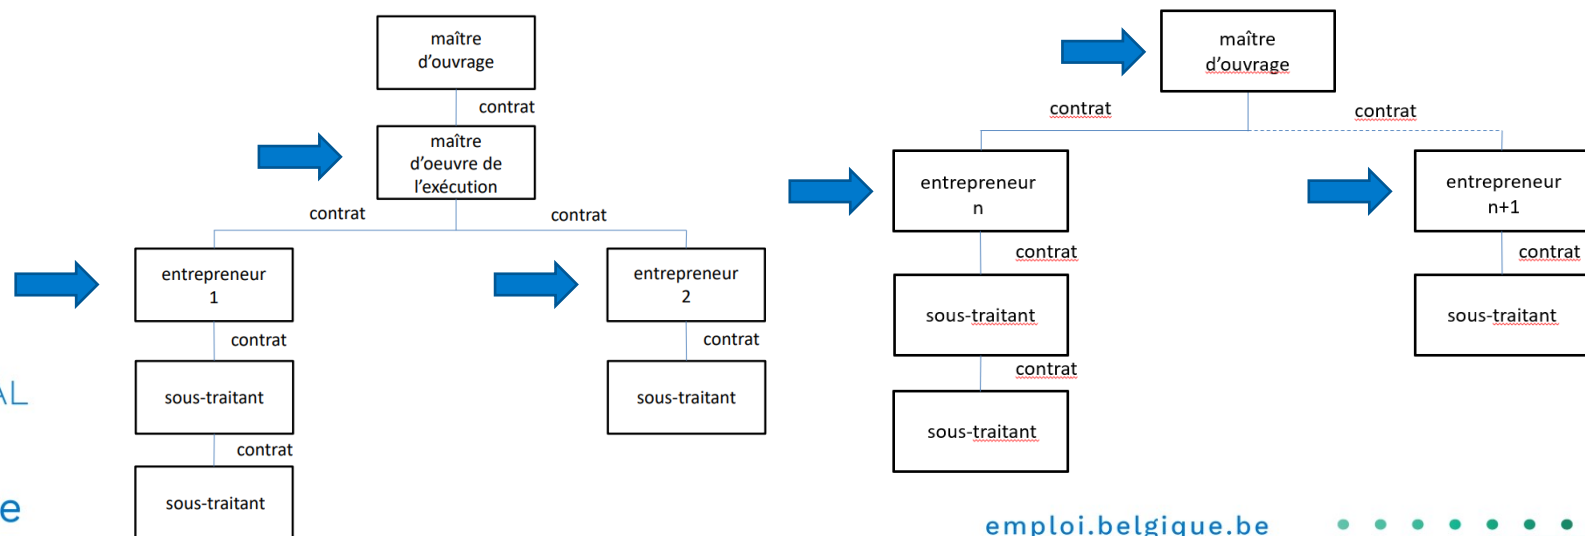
maître d'ouvrage

contrat

maître d'oeuvre de l'exécution

contrat

contrat

entrepreneur 1

contrat

sous-traitant

contrat

sous-traitant

entrepreneur 2

contrat

sous-traitant

AL

e

maître d'ouvrage

contrat

contrat

entrepreneur n

contrat

sous-traitant

contrat

sous-traitant

entrepreneur n+1

contrat

sous-traitant

emploi.belgique.be